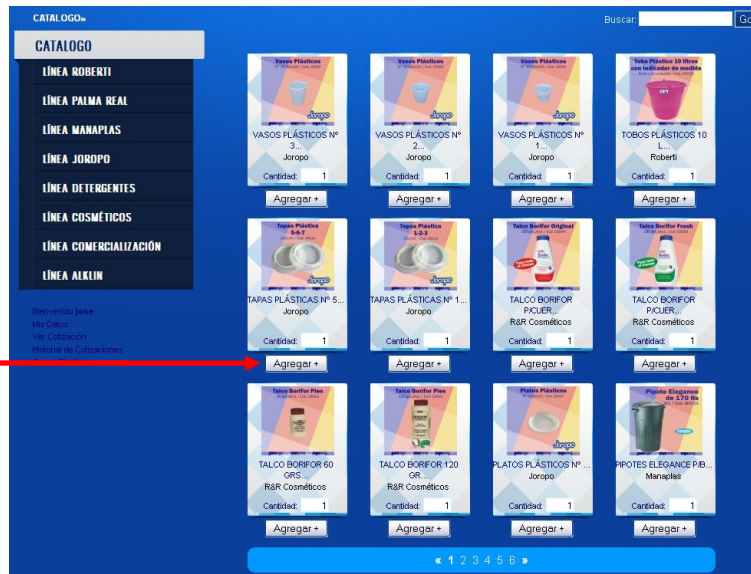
CATALOGO»

Buscar: Go

CATALOGO

LÍNEA ROBERTI
LÍNEA PALMA REAL
LÍNEA MANAPLAS
LÍNEA JOROPO
LÍNEA DETERGENTES
LÍNEA COSMÉTICOS
LÍNEA COMERCIALIZACIÓN
LÍNEA ALKLIN

Bienvenido Jose
Mis Datos
Ver Cotización
Historial de Cotizaciones

Vasos Plásticos
VASOS PLÁSTICOS Nº 3...
Joropo
Cantidad: 1
Agregar +

Vasos Plásticos
VASOS PLÁSTICOS Nº 2...
Joropo
Cantidad: 1
Agregar +

Vasos Plásticos
VASOS PLÁSTICOS Nº 1...
Joropo
Cantidad: 1
Agregar +

Tobo Plástico 10 litros con indicador de medida
TOBOS PLÁSTICOS 10 L...
Roberti
Cantidad: 1
Agregar +

Tapas Plástica 5-6-7
TAPAS PLÁSTICAS Nº 5...
Joropo
Cantidad: 1
Agregar +

Tapas Plástica
TAPAS PLÁSTICAS Nº 1...
Joropo
Cantidad: 1
Agregar +

Talco Borifor Original 1-2-3
TALCO BORIFOR P/CUER...
R&R Cosméticos
Cantidad: 1
Agregar +

Talco Borifor Fresh
TALCO BORIFOR P/CUER...
R&R Cosméticos
Cantidad: 1
Agregar +

Talco Borifor Pies
TALCO BORIFOR 60 GRS....
R&R Cosméticos
Cantidad: 1
Agregar +

Talco Borifor Pies
TALCO BORIFOR 120 GR...
R&R Cosméticos
Cantidad: 1
Agregar +

Platos Plásticos
PLATOS PLÁSTICOS Nº ...
Joropo
Cantidad: 1
Agregar +

Pipote Elegance de 170 lts
PIPOTES ELEGANCE P/B...
Manaplas
Cantidad: 1
Agregar +

« 1 2 3 4 5 6 »